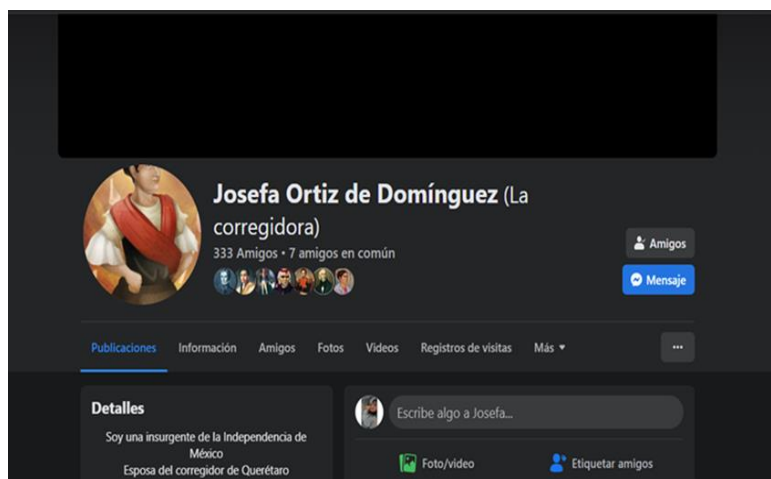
Josefa Ortiz de Domínguez (La corregidora)

333 Amigos • 7 amigos en común

Amigos

Mensaje

Publicaciones Información Amigos Fotos Videos Registros de visitas Más ▾

···

Detalles

Soy una insurgente de la Independencia de México
Esposa del corregidor de Querétaro

Escribe algo a Josefa...

Foto/video

Etiquetar amigos